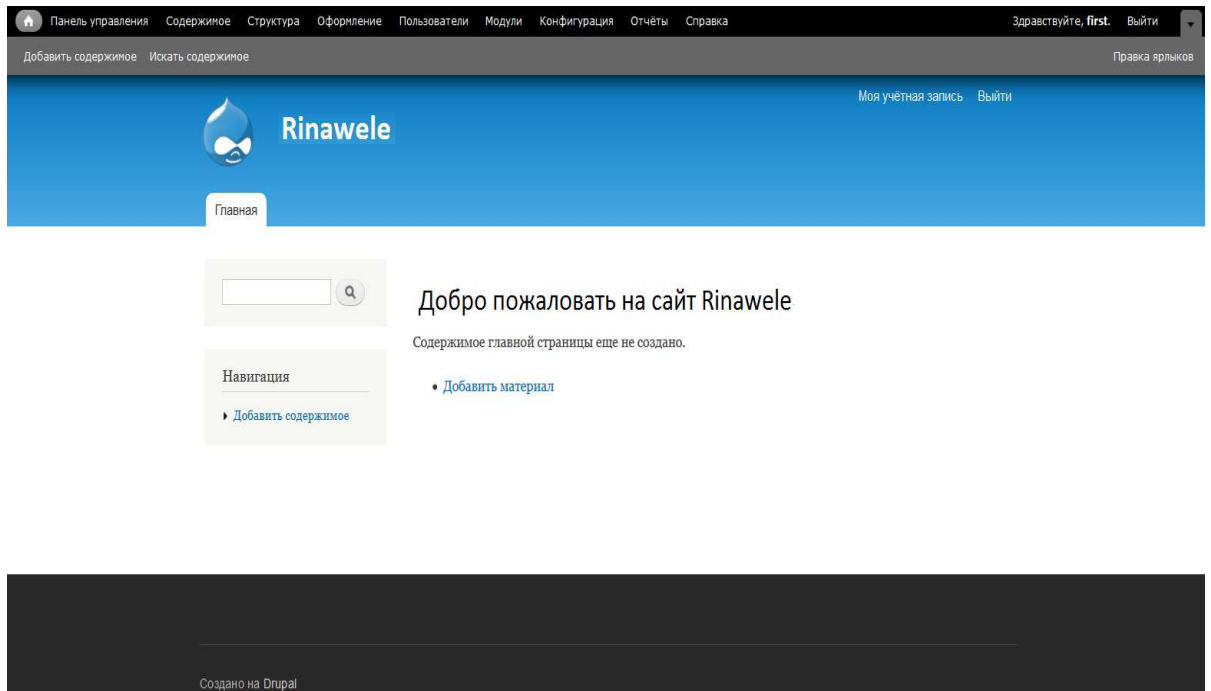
Панель управления Содержимое Структура Оформление Пользователи Модули Конфигурация Отчёты Справка Здравствуйте, **first.** Выйти

Добавить содержимое Искать содержимое Правка ярлыков

Моя учётная запись Выйти

Rinawele

Главная

Добро пожаловать на сайт Rinawele

Содержимое главной страницы еще не создано.

• Добавить материал

Навигация

▸ Добавить содержимое

Создано на Drupal